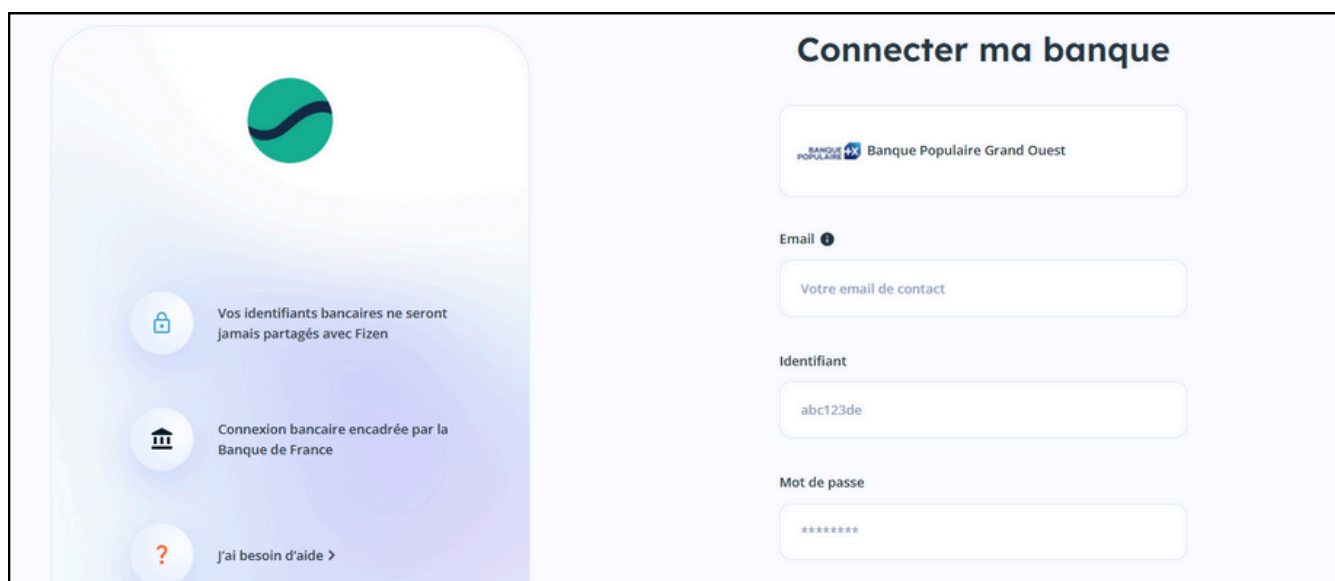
Vos identifiants bancaires ne seront jamais partagés avec Fizen

Connexion bancaire encadrée par la Banque de France

?

J'ai besoin d'aide >

Connecter ma banque

BANQUE POPULAIRE Banque Populaire Grand Ouest

Email

Votre email de contact

Identifiant

abc123de

Mot de passe

********